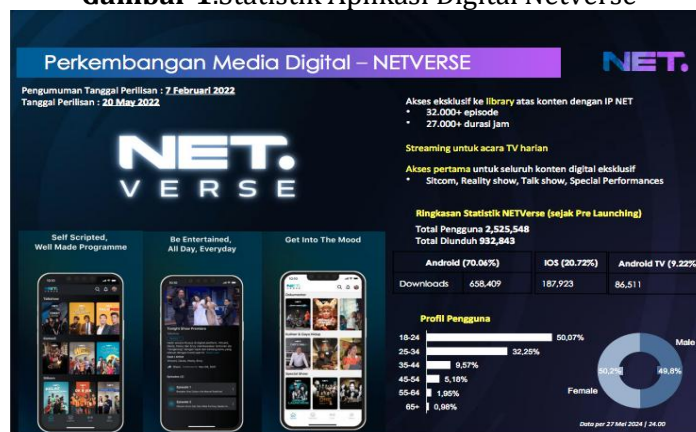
Gambar 1.Statistik Aplikasi Digital Netverse

Perkembangan Media Digital – NETVERSE

NET.

Pengumuman Tanggal Perilisan : 7 Februari 2022
Tanggal Perilisan : 20 May 2022

NET. VERSE

Akses eksklusif ke library atas konten dengan IP NET
• 32.000+ episode
• 27.000+ durasi jam

Streaming untuk acara TV harian

Akses pertama untuk seluruh konten digital eksklusif
• Sitcom, Reality show, Talk show, Special Performances

Ringkasan Statistik NETVerse (sejak Pre Launching)
Total Pengguna 2,525,548
Total Diunduh 932,843

| | Android (70.06%) | IOS (20.72%) | Android TV (9.22%) |
|---|---|---|---|
| Downloads | 658.409 | 187,923 | 86,511 |

Self Scripted, Well Made Programme

Be Entertained, All Day, Everyday

Get Into The Mood

Profil Pengguna
18-24 50,07%
25-34 32,25%
35-44 9,57%
45-54 5,18%
55-64 1,95%
65+ 0,98%

Male
Female
50,2%
49,8%

Data per 27 Mei 2024 | 24.00